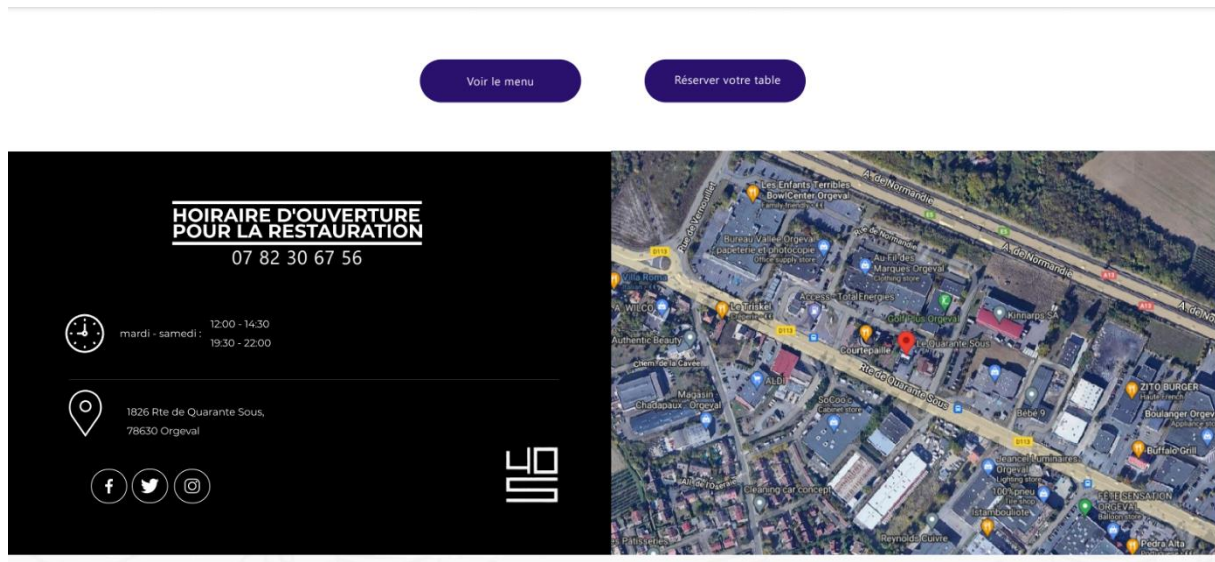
Voir le menu

Réserver votre table

HOIRAIRE D'OUVERTURE POUR LA RESTAURATION
07 82 30 67 56

mardi - samedi : 12:00 - 14:30
19:30 - 22:00

1826 Rte de Quarante Sous,
78630 Orgeval

40S

A. de Normandie
A. de Normandie
A13
Les Enfants Terribles
BowlCenter Orgeval
Bureau Vallée Orgeval
papeterie et photocopie
Office supply store
Au Fil des Marques Orgeval
Clothing store
Villa Roma
WILCO
Le Triskel
Access - TotalEnergies
Gothique Orgeval
Kinnarps SA
Authentic Beauty
Courtepaille
Le Quarante Sous
Chem. de la Cavée
ALDI
Magasin Chadapaux - Orgeval
SoCoo'c
Cabinet store
Rte de Quarante Sous
ZITO BURGER
Haute French
Boulanger Orgeval
Appliance store
Bébé 9
Buffalo Grill
Beancel Luminaires Orgeval
Lighting store
100% pneu
Tire shop
Istamboulioite
FETE SENSATION ORGEVAL
Balloon store
Clearing car concept
Reynolds Cuivre
Pedra Alta
D113
Patisseries